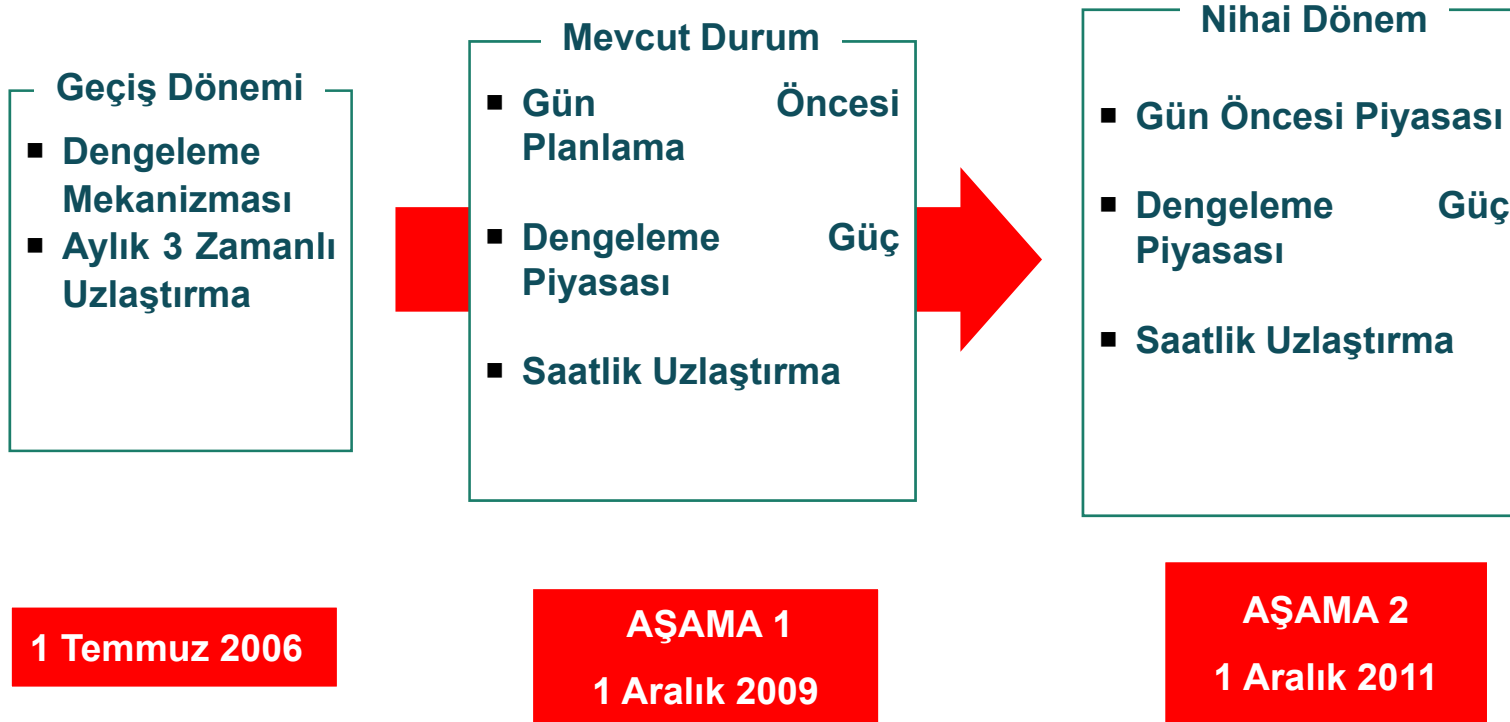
Geçiş Dönemi

- Dengeleme Mekanizması
- Aylık 3 Zamanlı Uzlaştırma

Mevcut Durum

- Gün Öncesi Planlama
- Dengeleme Güç Piyasası
- Saatlik Uzlaştırma

Nihai Dönem

- Gün Öncesi Piyasası
- Dengeleme Güç Piyasası
- Saatlik Uzlaştırma

1 Temmuz 2006

AŞAMA 1

1 Aralık 2009

AŞAMA 2

1 Aralık 2011